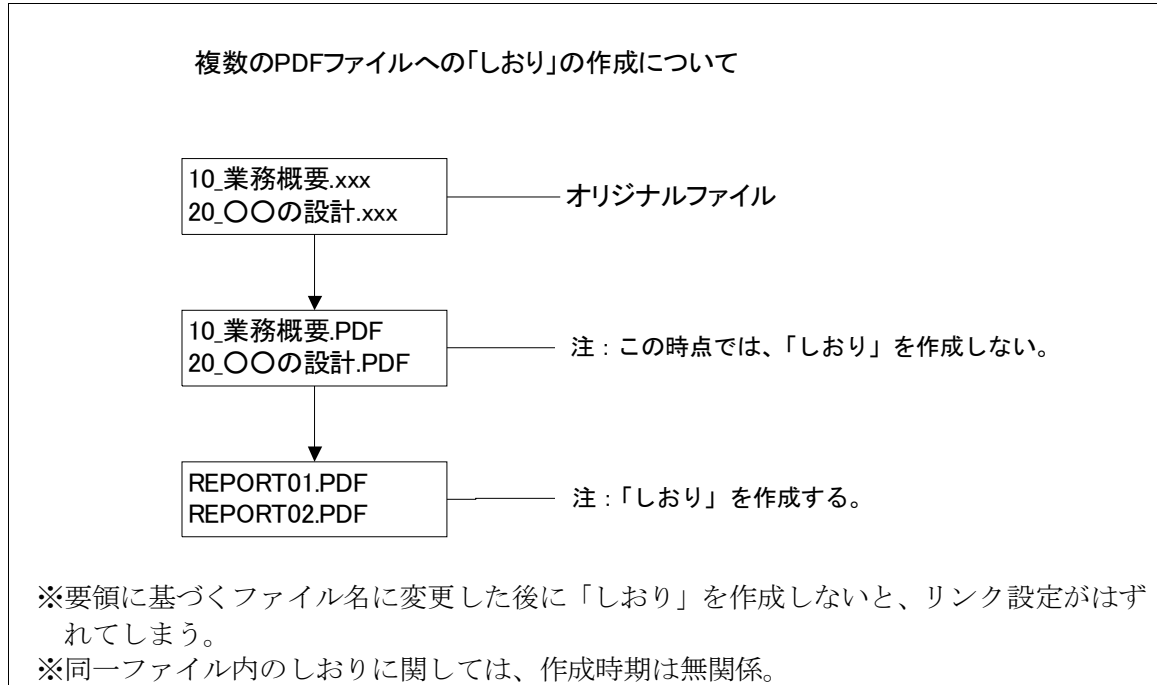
複数のPDFファイルへの「しおり」の作成について

10_業務概要.xxx
20_○○の設計.xxx

オリジナルファイル

10_業務概要.PDF
20_○○の設計.PDF

注：この時点では、「しおり」を作成しない。

REPORT01.PDF
REPORT02.PDF

注：「しおり」を作成する。

※要領に基づくファイル名に変更した後に「しおり」を作成しないと、リンク設定がはずれてしまう。
※同一ファイル内のしおりに関しては、作成時期は無関係。